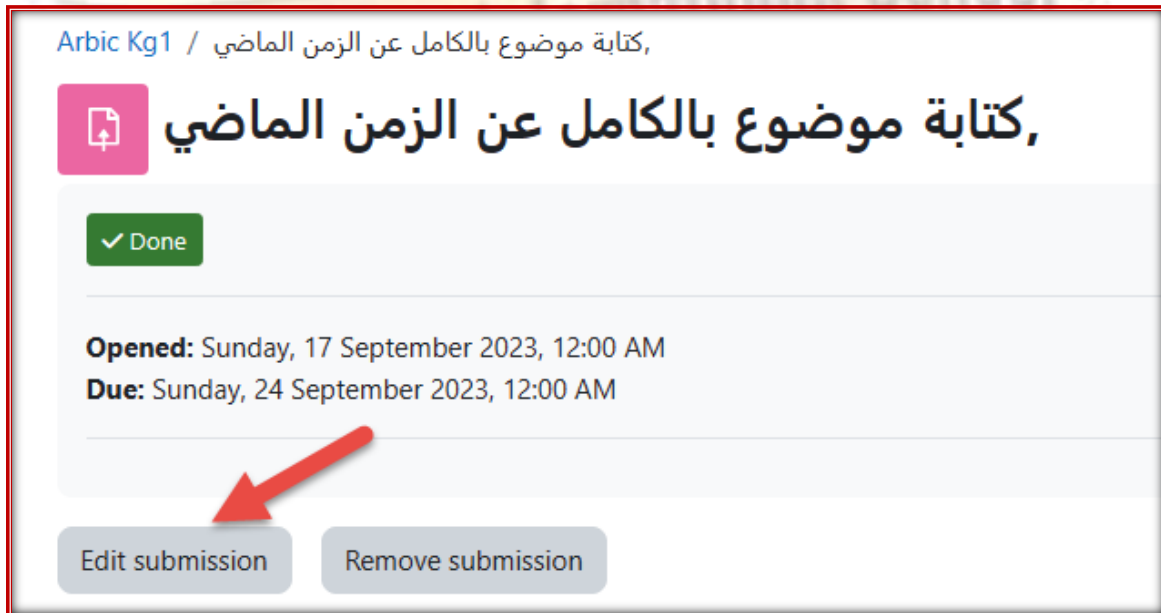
Arbic Kg1 / كتابة موضوع بالكامل عن الزمن الماضي,

كتابة موضوع بالكامل عن الزمن الماضي,

Done

**Opened:** Sunday, 17 September 2023, 12:00 AM
**Due:** Sunday, 24 September 2023, 12:00 AM

Edit submission
Remove submission